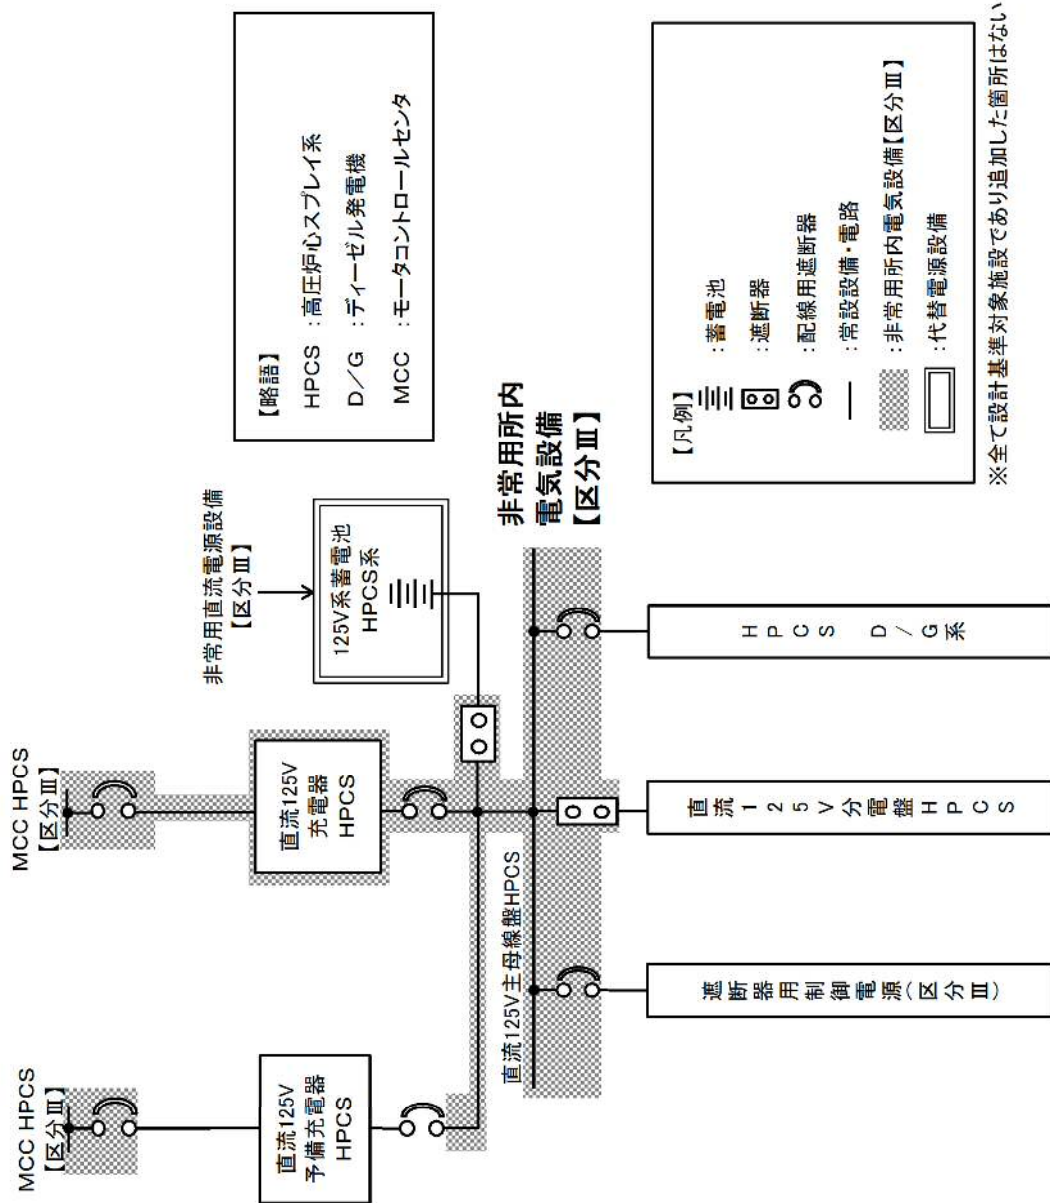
【略語】
HPCS ：高圧炉心スプレイ系
D／G ：ディーゼル発電機
MCC ：モータコントロールセンタ

【凡例】
：蓄電池
：遮断器
：配線用遮断器
：常設設備・電路
：非常用所内電気設備【区分Ⅲ】
：代替電源設備

※全て設計基準対象施設であり追加した箇所はない

非常用直流電源設備【区分Ⅲ】

125V系蓄電池 HPCS系

非常用所内電気設備【区分Ⅲ】

MCC HPCS【区分Ⅲ】

直流125V 充電器 HPCS

MCC HPCS【区分Ⅲ】

直流125V 予備充電器 HPCS

直流125V主母線盤HPCS

HPCS D／G系

直流125V分電盤HPCS

遮断器用制御電源（区分Ⅲ）